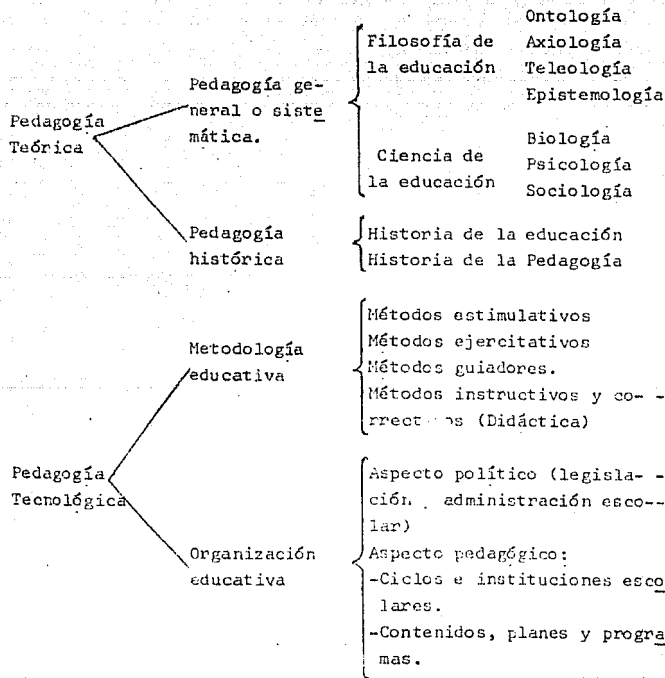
Pedagogía Teórica

Pedagogía general o sistemática.

Filosofía de la educación
Ontología
Axiología
Teleología
Epistemología

Ciencia de la educación
Biología
Psicología
Sociología

Pedagogía histórica
Historia de la educación
Historia de la Pedagogía

Pedagogía Tecnológica

Metodología educativa
Métodos estimulativos
Métodos ejercitativos
Métodos guiadores.
Métodos instructivos y correct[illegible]os (Didáctica)

Organización educativa
Aspecto político (legislación, administración escolar)
Aspecto pedagógico:
-Ciclos e instituciones escolares.
-Contenidos, planes y programas.